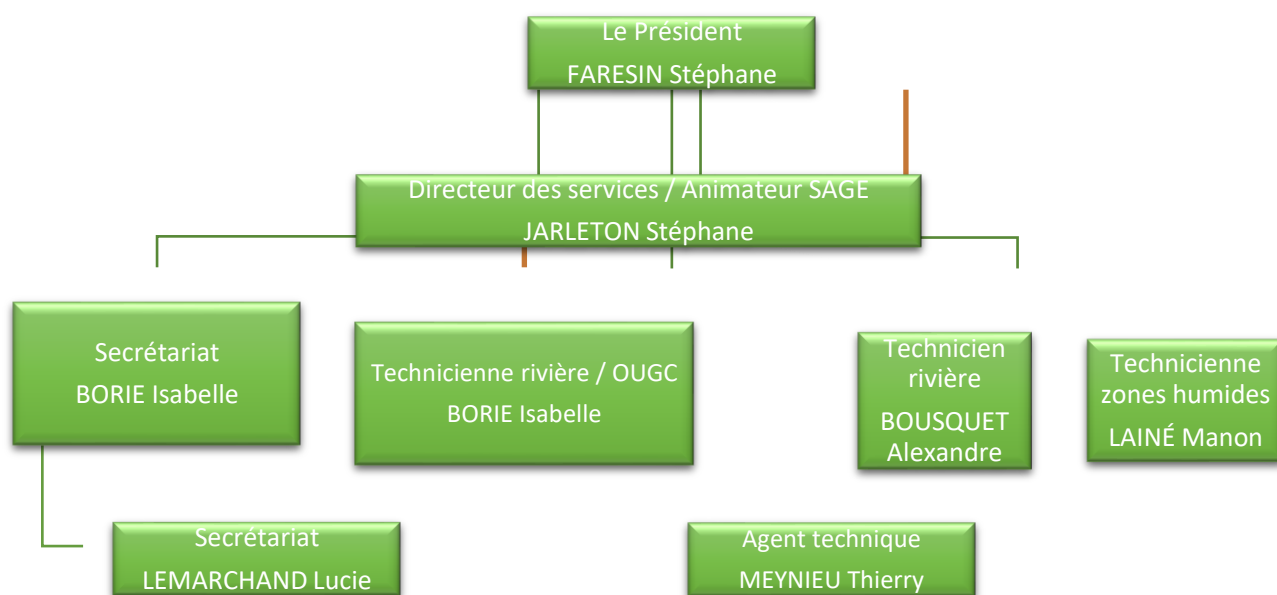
Le Président
FARESIN Stéphane

Directeur des services / Animateur SAGE
JARLETON Stéphane

Secrétariat
BORIE Isabelle

Technicienne rivière / OUGC
BORIE Isabelle

Technicien rivière
BOUSQUET Alexandre

Technicienne zones humides
LAINÉ Manon

Secrétariat
LEMARCHAND Lucie

Agent technique
MEYNIEU Thierry